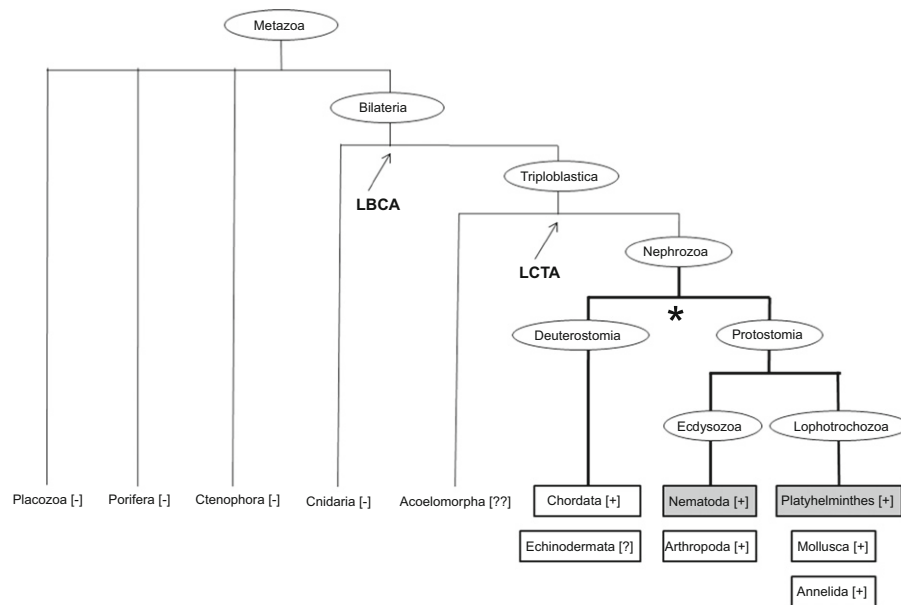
Metazoa

Bilateria

LBCA

Triploblastica

LCTA

Nephrozoa

*

Deuterostomia

Protostomia

Ecdysozoa

Lophotrochozoa

Placozoa [-]

Porifera [-]

Ctenophora [-]

Cnidaria [-]

Acoelomorpha [??]

Chordata [+]

Nematoda [+]

Platyhelminthes [+]

Echinodermata [?]

Arthropoda [+]

Mollusca [+]

Annelida [+]